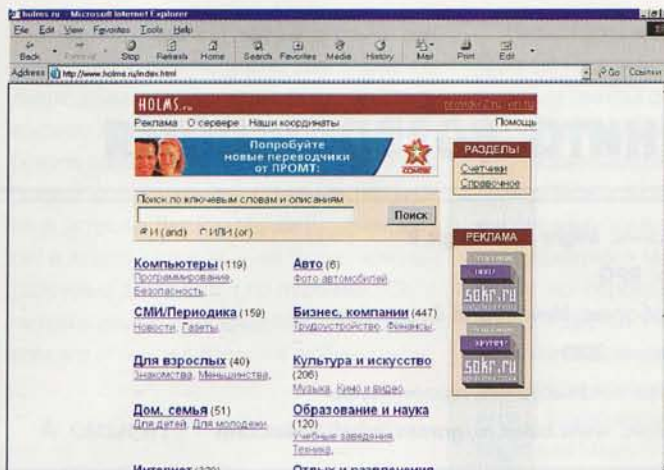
holms.ru - Microsoft Internet Explorer

File Edit View Favorites Tools Help

Back Forward Stop Refresh Home Search Favorites Media History Mail Print Edit

Address http://www.holms.ru/index.html

Go Ссылки

HOLMS.ru

Реклама О сервере Наши координаты Помощь

Попробуйте новые переводчики от ПРОМТ!

РАЗДЕЛЫ

Счетчики

Справочное

Поиск по ключевым словам и описаниям

Поиск

И (and) ИЛИ (or)

РЕКЛАМА

sokr.ru

sokr.ru

Компьютеры (119)
Программирование, Безопасность,

Авто (6)
Фото автомобилей

СМИ/Периодика (159)
Новости, Газеты,

Бизнес, компании (447)
Трудоустройство, Финансы,

Для взрослых (40)
Знакомства, Меньшинства,

Культура и искусство (206)
Музыка, Кино и видео,

Дом, семья (51)
Для детей, Для молодежи,

Образование и наука (120)
Учебные заведения, Техника,

Интернет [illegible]

Отдых и развлечения